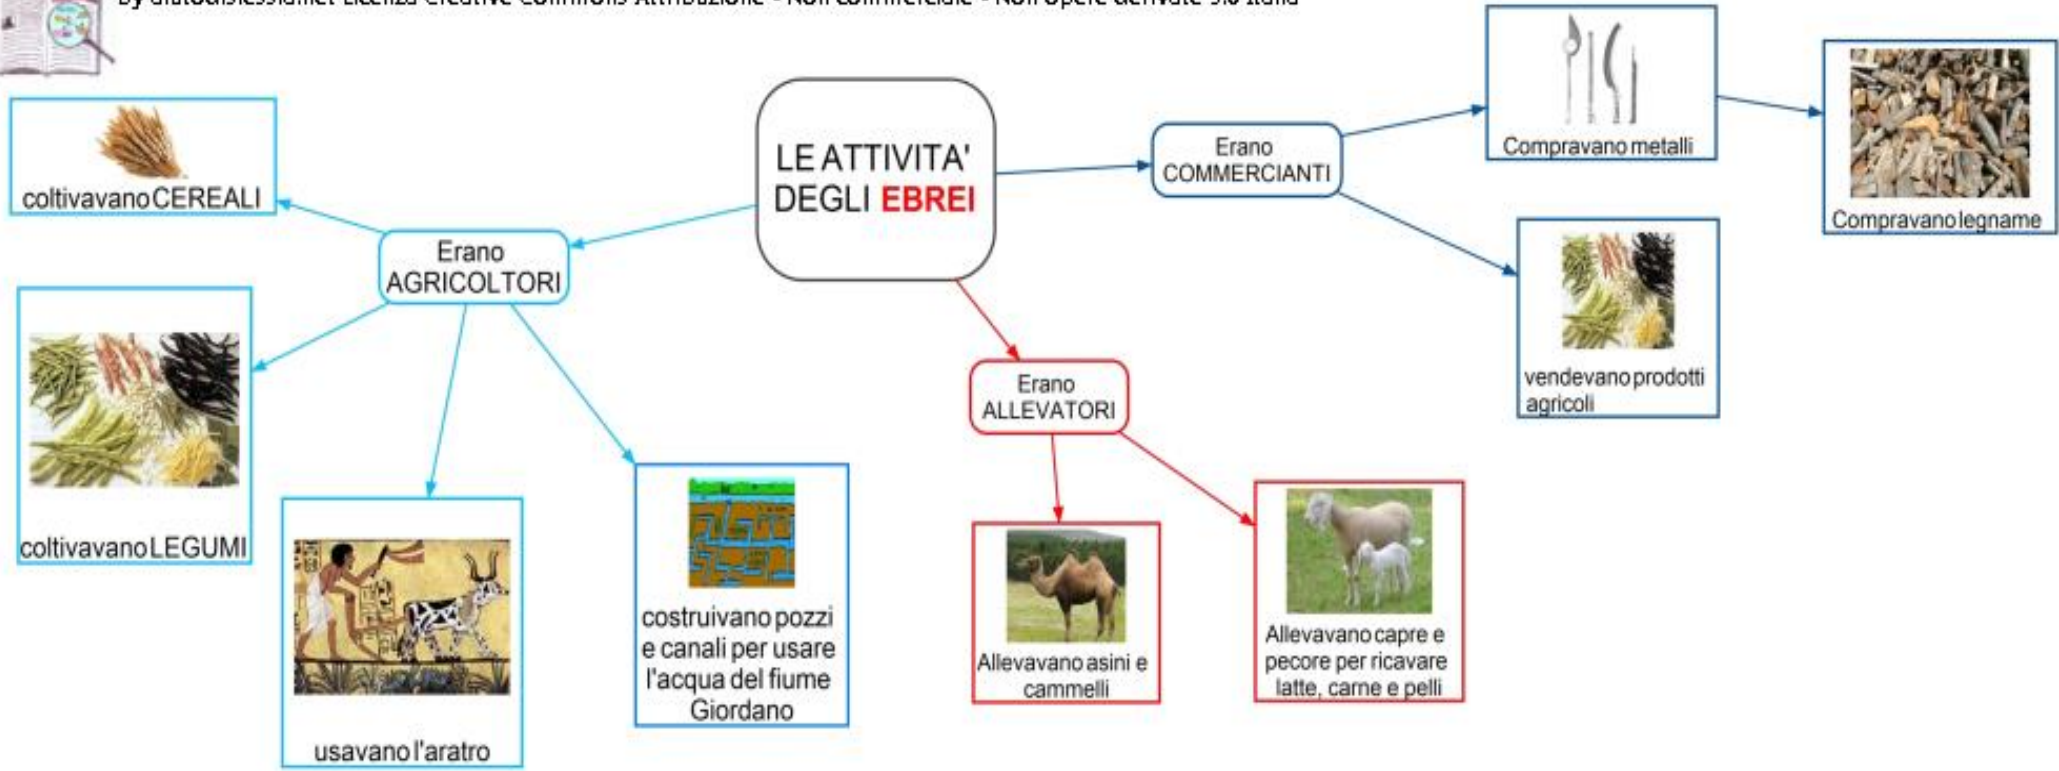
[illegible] Licenza Creative Commons Attribuzione - Non commerciale - Non opere derivate 3.0 Italia

LE ATTIVITA' DEGLI EBREI

Erano AGRICOLTORI

coltivavano CEREALI

coltivavano LEGUMI

usavano l'aratro

costruivano pozzi e canali per usare l'acqua del fiume Giordano

Erano ALLEVATORI

Allevavano asini e cammelli

Allevavano capre e pecore per ricavare latte, carne e pelli

Erano COMMERCIANTI

Compravano metalli

Compravano legname

vendevano prodotti agricoli